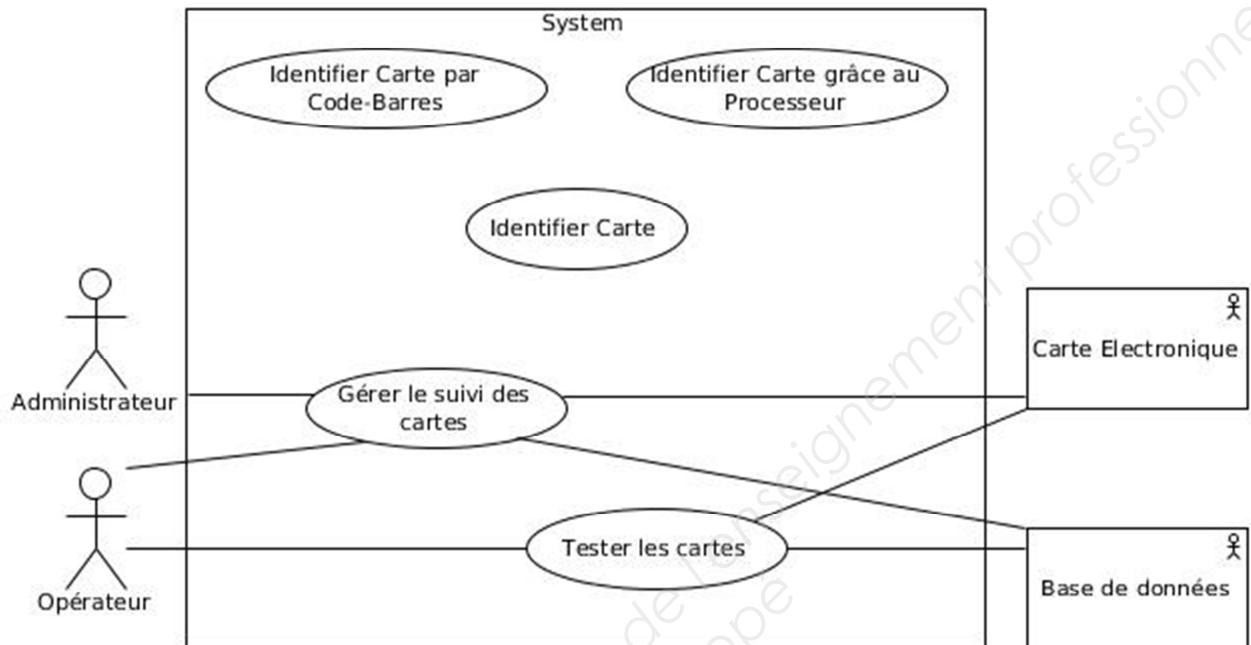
System

Identifier Carte par Code-Barres

Identifier Carte grâce au Processeur

Identifier Carte

Administrateur

Gérer le suivi des cartes

Carte Electronique

Opérateur

Tester les cartes

Base de données

de l'enseignement professionnel